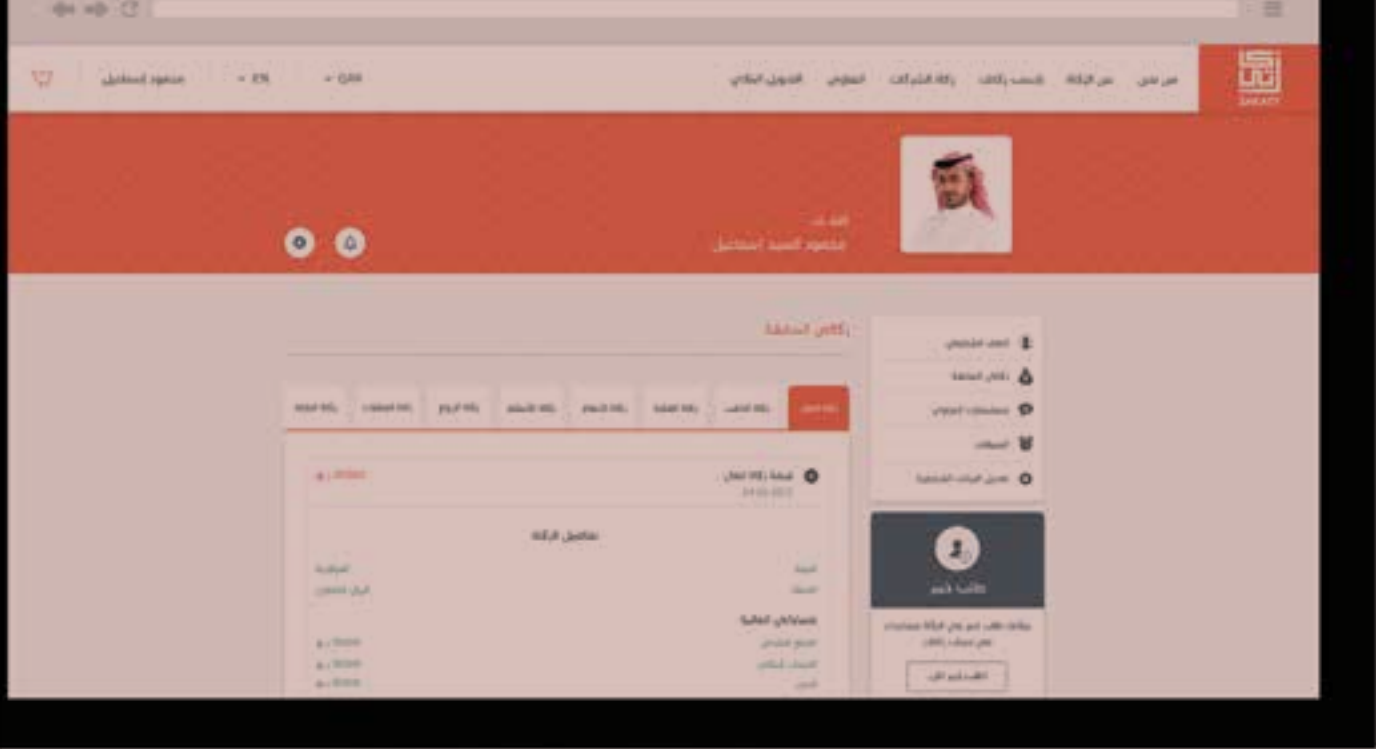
ZAKATY

من نحن عن الزكاة إحسب زكاتك زكاة الشركات المعرض التمويل البنكي

QAR EN محمود إسماعيل

أهلاً بك
محمود السيد اسماعيل

زكاتي السابقة

الملف الشخصي
زكاتي السابقة
استشارات الزكاة
السجلات
تعديل البيانات الشخصية

طلب دعم

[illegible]

اطلب دعم الآن

زكاة المال زكاة الذهب زكاة الفضة زكاة الأسهم زكاة الأنعام زكاة الزروع زكاة العقارات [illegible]

قيمة زكاة المال
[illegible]

تفاصيل الزكاة

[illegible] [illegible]
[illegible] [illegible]

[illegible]
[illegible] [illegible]
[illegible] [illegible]
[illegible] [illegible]